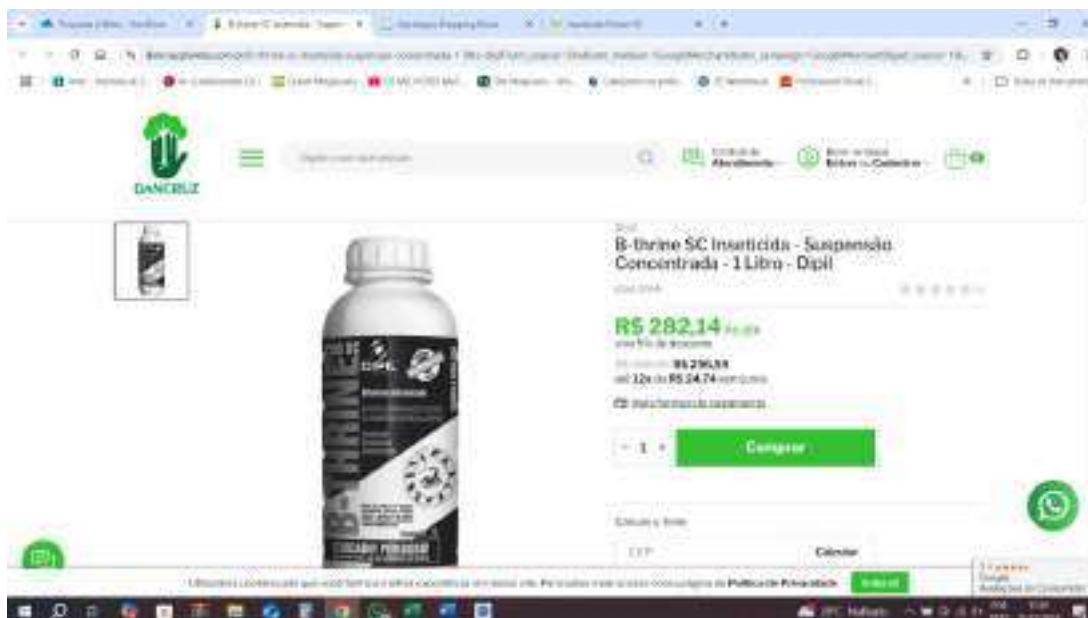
DANCRUZ

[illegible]

Dipil
B-thrine SC Inseticida - Suspensão Concentrada - 1 Litro - Dipil

R$ 282,14 no pix
com 5% de desconto

R$ 296,99
até 12x de R$ 24,74 sem juros

Mais formas de pagamento

- 1 +

Comprar

Calcular o frete

CEP

Calcular

B-THRINE

DIPIL

Política de Privacidade